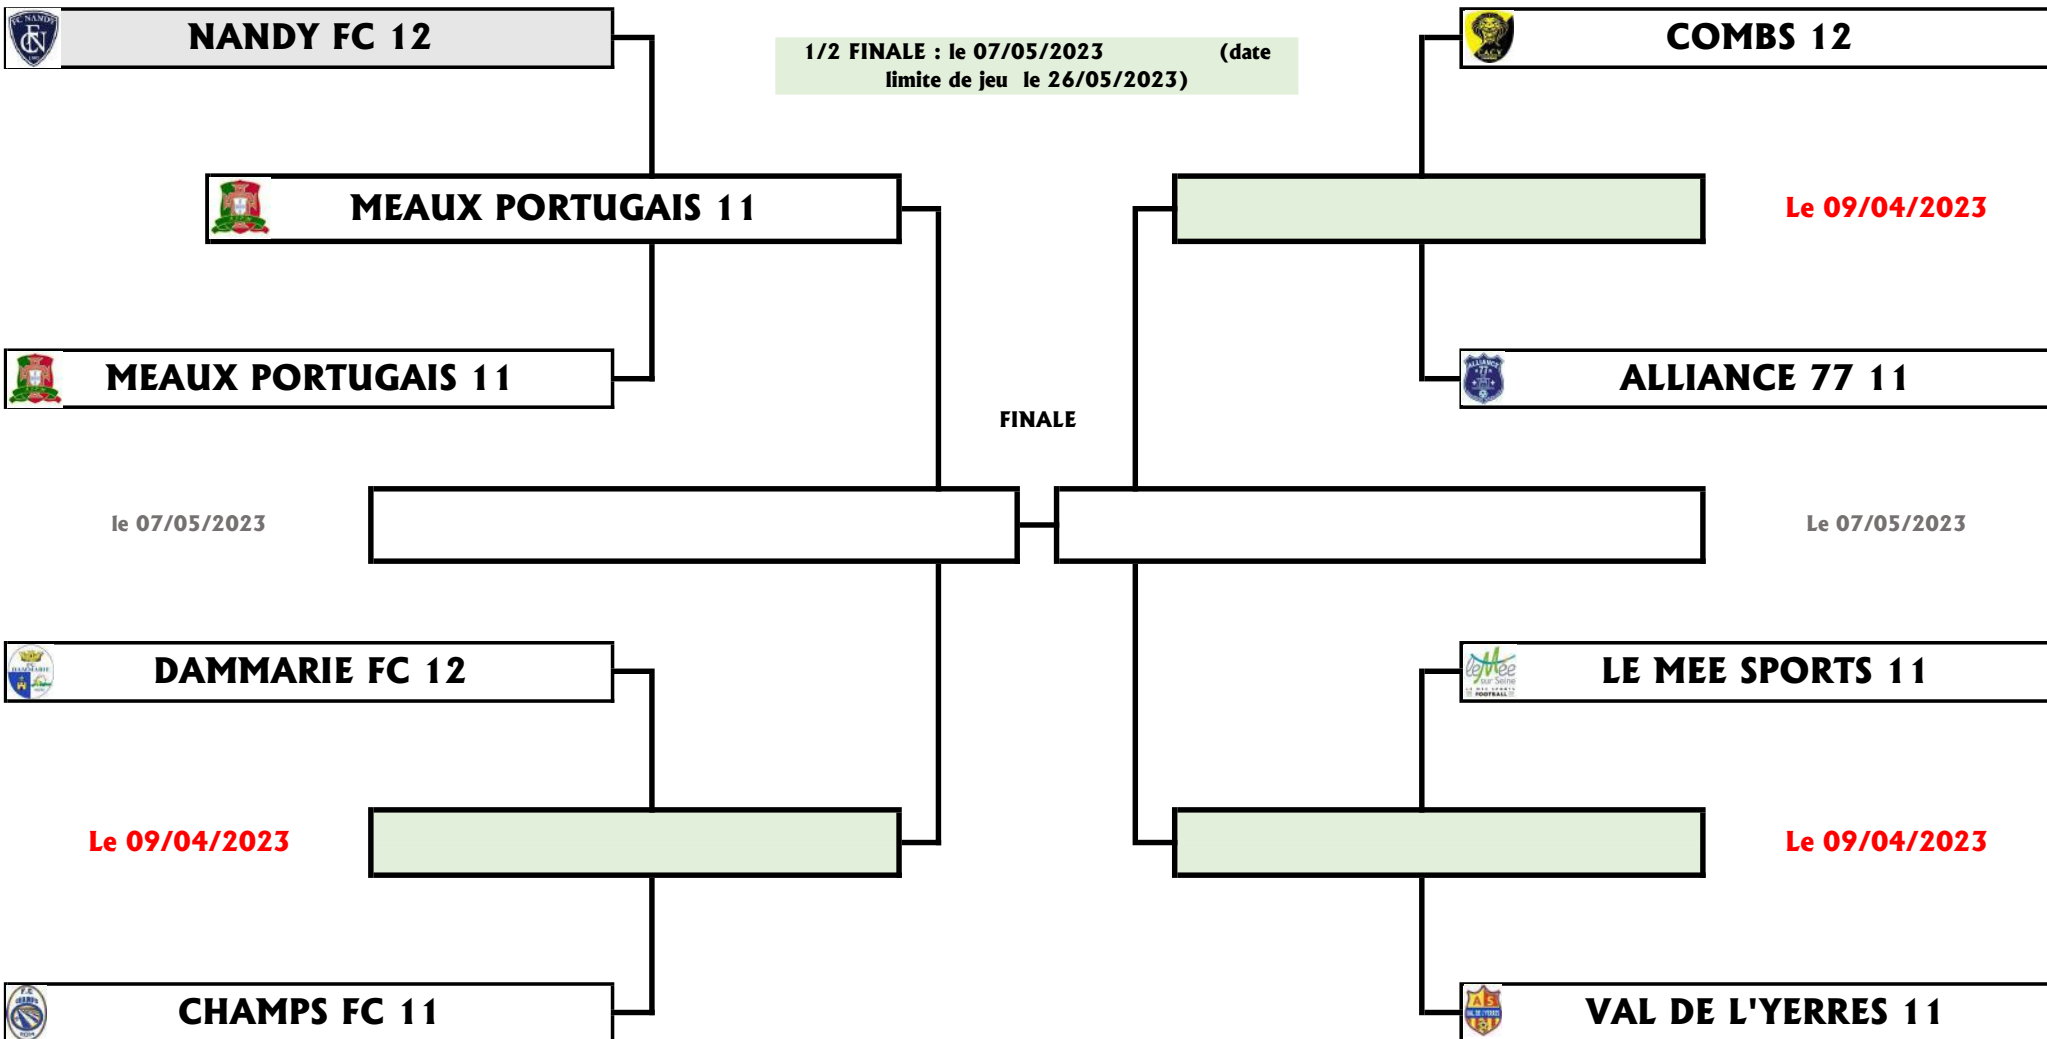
NANDY FC 12

1/2 FINALE : le 07/05/2023 (date limite de jeu le 26/05/2023)

COMBS 12

MEAUX PORTUGAIS 11

Le 09/04/2023

MEAUX PORTUGAIS 11

ALLIANCE 77 11

FINALE

le 07/05/2023

Le 07/05/2023

DAMMARIE FC 12

LE MEE SPORTS 11

Le 09/04/2023

Le 09/04/2023

CHAMPS FC 11

VAL DE L'YERRES 11